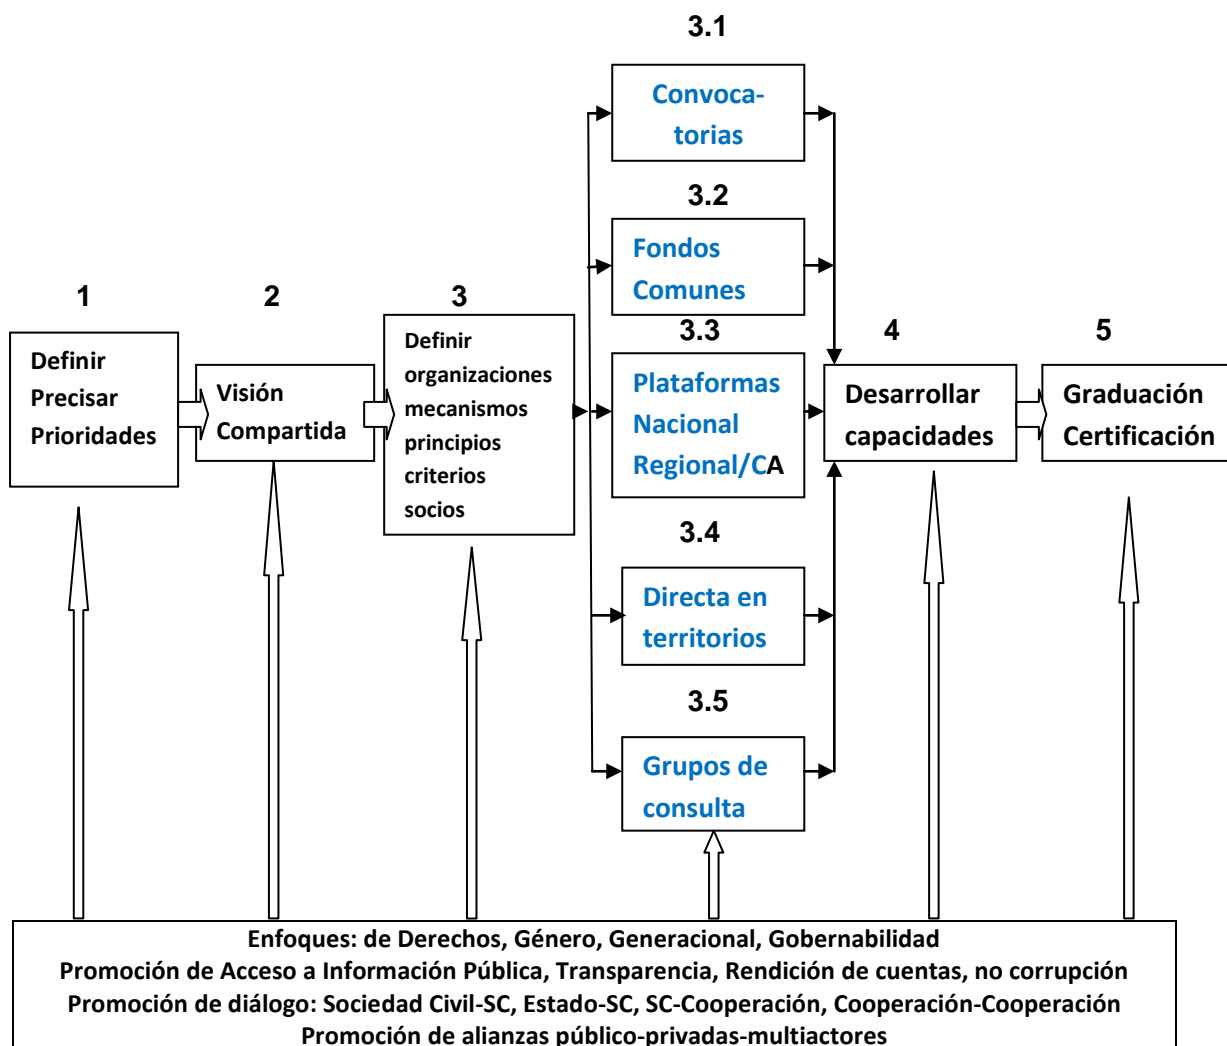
1
Definir
Precisar
Prioridades

2
Visión
Compartida

3
Definir
organizaciones
mecanismos
principios
criterios
socios

3.1
Convocatorias

3.2
Fondos
Comunes

3.3
Plataformas
Nacional
Regional/CA

3.4
Directa en
territorios

3.5
Grupos de
consulta

4
Desarrollar
capacidades

5
Graduación
Certificación

Enfoques: de Derechos, Género, Generacional, Gobernabilidad
Promoción de Acceso a Información Pública, Transparencia, Rendición de cuentas, no corrupción
Promoción de diálogo: Sociedad Civil-SC, Estado-SC, SC-Cooperación, Cooperación-Cooperación
Promoción de alianzas público-privadas-multiactores